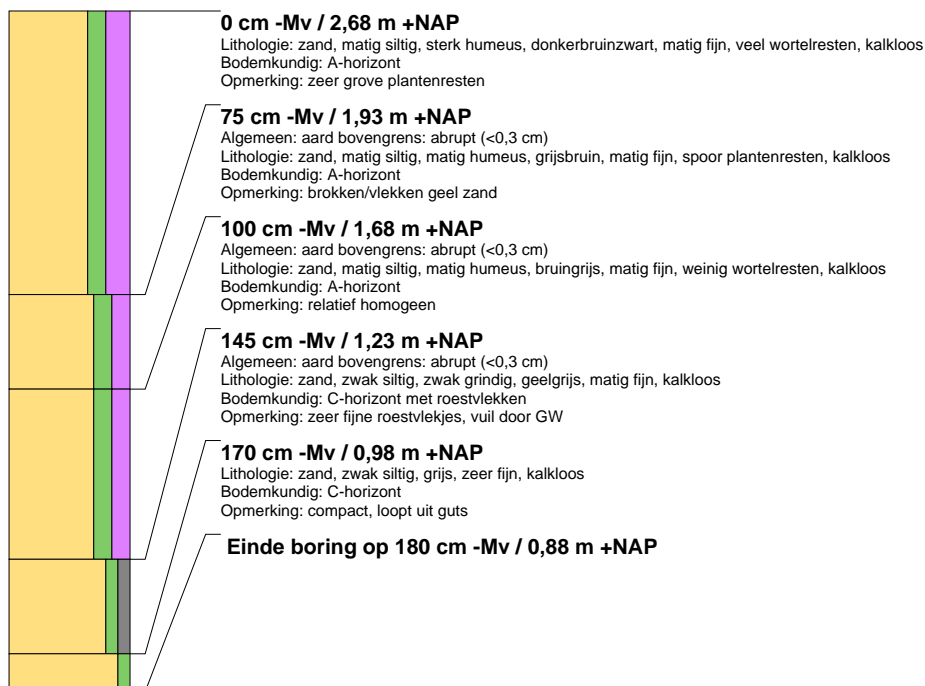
**0 cm -Mv / 2,68 m +NAP**
Lithologie: zand, matig siltig, sterk humeus, donkerbruinzwart, matig fijn, veel wortelresten, kalkloos
Bodemkundig: A-horizont
Opmerking: zeer grove plantenresten

**75 cm -Mv / 1,93 m +NAP**
Algemeen: aard bovengrens: abrupt (<0,3 cm)
Lithologie: zand, matig siltig, matig humeus, grijsbruin, matig fijn, spoor plantenresten, kalkloos
Bodemkundig: A-horizont
Opmerking: brokken/vlekken geel zand

**100 cm -Mv / 1,68 m +NAP**
Algemeen: aard bovengrens: abrupt (<0,3 cm)
Lithologie: zand, matig siltig, matig humeus, bruingrijs, matig fijn, weinig wortelresten, kalkloos
Bodemkundig: A-horizont
Opmerking: relatief homogeen

**145 cm -Mv / 1,23 m +NAP**
Algemeen: aard bovengrens: abrupt (<0,3 cm)
Lithologie: zand, zwak siltig, zwak grindig, geelgrijs, matig fijn, kalkloos
Bodemkundig: C-horizont met roestvlekken
Opmerking: zeer fijne roestvlekjes, vuil door GW

**170 cm -Mv / 0,98 m +NAP**
Lithologie: zand, zwak siltig, grijs, zeer fijn, kalkloos
Bodemkundig: C-horizont
Opmerking: compact, loopt uit guts

**Einde boring op 180 cm -Mv / 0,88 m +NAP**